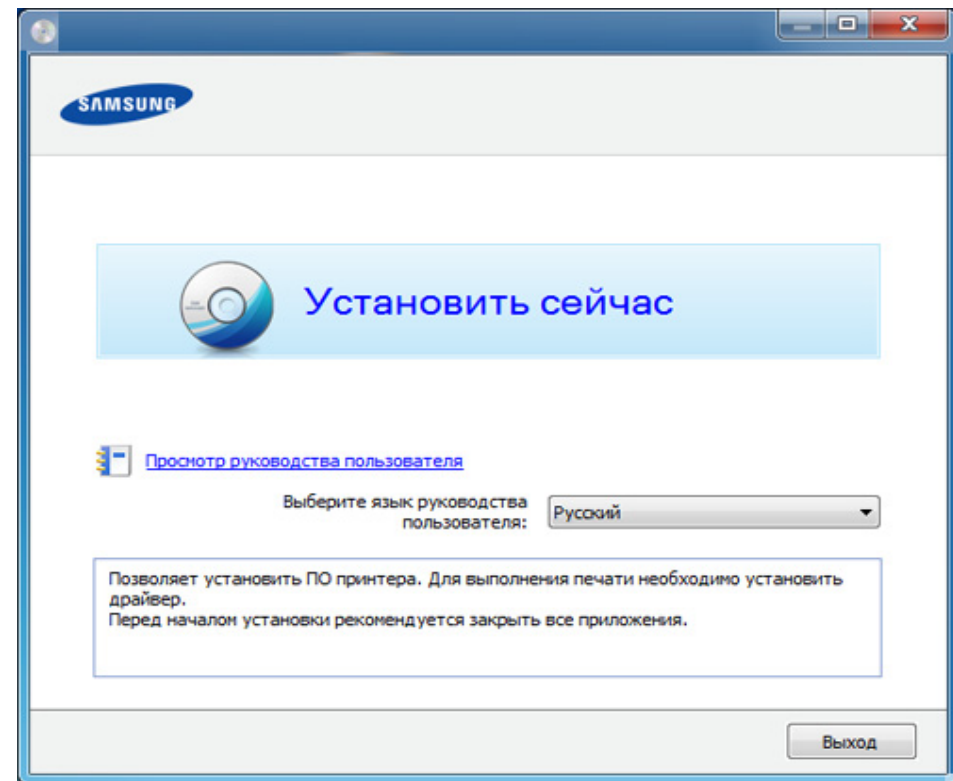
SAMSUNG

Установить сейчас

Просмотр руководства пользователя

Выберите язык руководства пользователя: Русский

Позволяет установить ПО принтера. Для выполнения печати необходимо установить драйвер.
Перед началом установки рекомендуется закрыть все приложения.

Выход